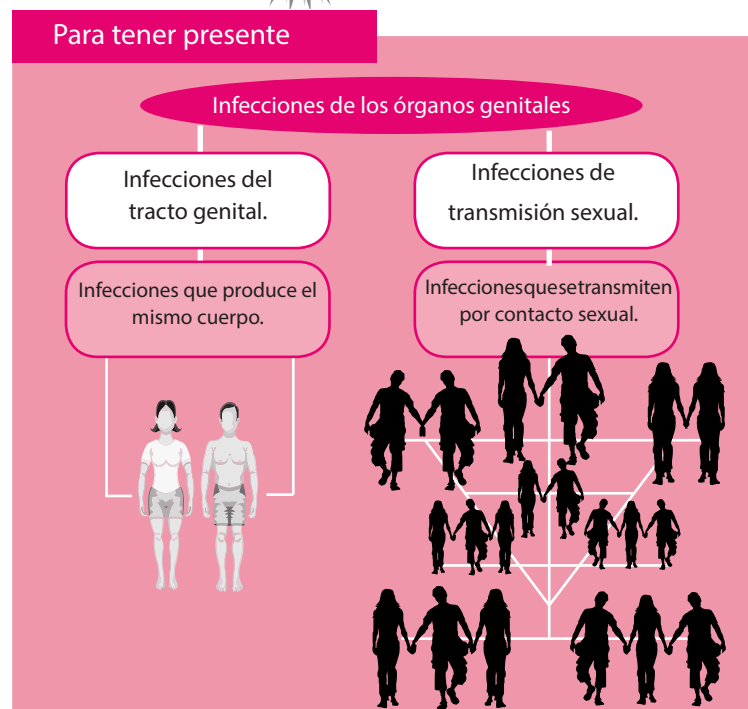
Para tener presente

Infecciones de los órganos genitales

Infecciones del tracto genital.

Infecciones que produce el mismo cuerpo.

Infecciones de transmisión sexual.

Infeccionesquesetransmiten por contacto sexual.